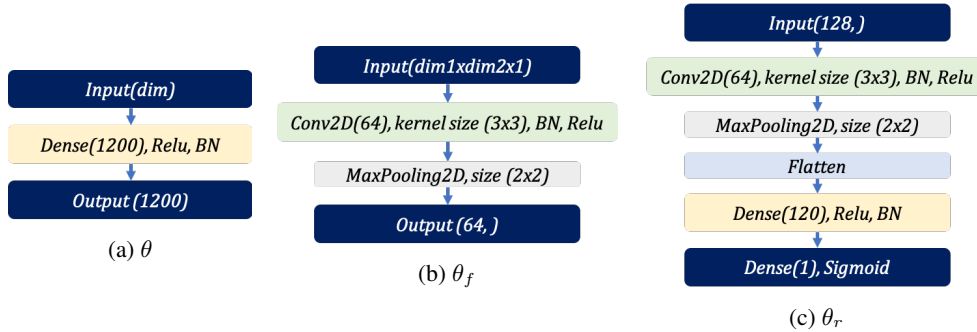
Input(dim)

Dense(1200), Relu, BN

Output (1200)

(a) $\theta$

Input(dim1xdim2x1)

Conv2D(64), kernel size (3x3), BN, Relu

MaxPooling2D, size (2x2)

Output (64, )

(b) $\theta_f$

Input(128, )

Conv2D(64), kernel size (3x3), BN, Relu

MaxPooling2D, size (2x2)

Flatten

Dense(120), Relu, BN

Dense(1), Sigmoid

(c) $\theta_r$